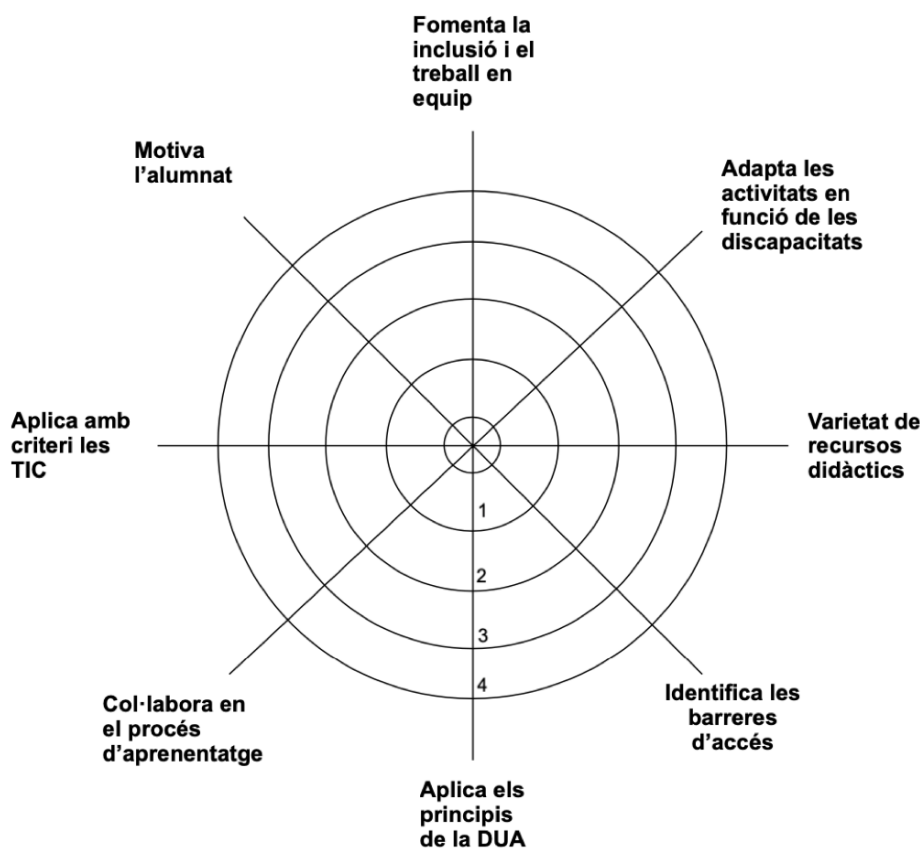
Fomenta la inclusió i el treball en equip

Motiva l'alumnat

Adapta les activitats en funció de les discapacitats

Aplica amb criteri les TIC

Varietat de recursos didàctics

1

2

3

4

Col·labora en el procés d'aprenentatge

Identifica les barreres d'accés

Aplica els principis de la DUA